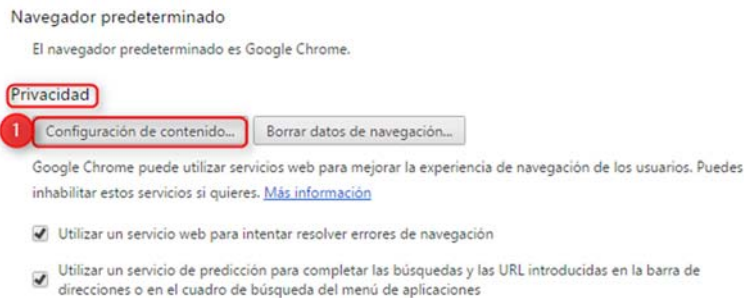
Navegador predeterminado

El navegador predeterminado es Google Chrome.

Privacidad

1 Configuración de contenido... Borrar datos de navegación...

Google Chrome puede utilizar servicios web para mejorar la experiencia de navegación de los usuarios. Puedes inhabilitar estos servicios si quieres. Más información

Utilizar un servicio web para intentar resolver errores de navegación

Utilizar un servicio de predicción para completar las búsquedas y las URL introducidas en la barra de direcciones o en el cuadro de búsqueda del menú de aplicaciones